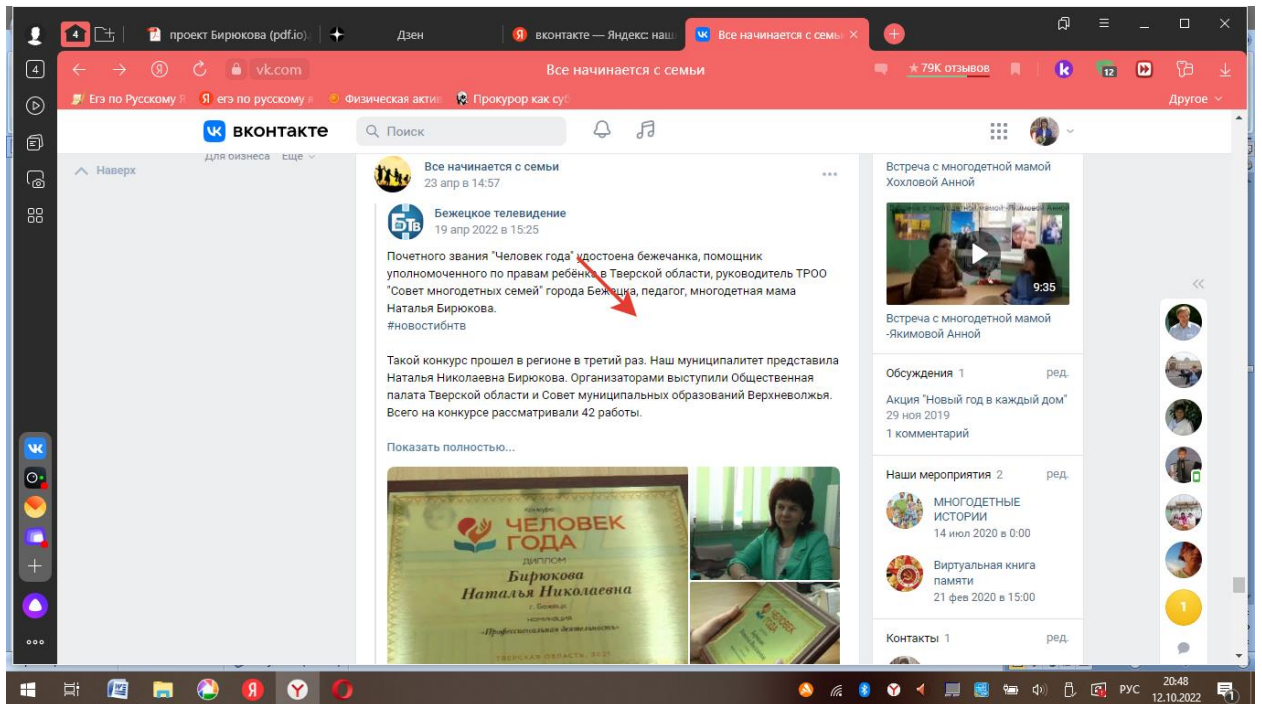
4 проект Бирюкова (pdf.io) Дзен вконтакте — Яндекс: наш Все начинается с семьи ×

vk.com Все начинается с семьи ★79K отзывов

Егэ по Русскому Я егэ по русскому я Физическая актив Прокурор как суб Другое

вконтакте Поиск

Наверх Для бизнеса Ещё

Все начинается с семьи
23 апр в 14:57

Бежецкое телевидение
19 апр 2022 в 15:25

Почетного звания "Человек года" удостоена бежечанка, помощник уполномоченного по правам ребёнка в Тверской области, руководитель ТРОО "Совет многодетных семей" города Бежецка, педагог, многодетная мама Наталья Бирюкова.
#новостибтв

Такой конкурс прошел в регионе в третий раз. Наш муниципалитет представила Наталья Николаевна Бирюкова. Организаторами выступили Общественная палата Тверской области и Совет муниципальных образований Верхневолжья. Всего на конкурсе рассматривали 42 работы.

Показать полностью...

ЧЕЛОВЕК ГОДА
ДИПЛОМ
Бирюкова
Наталья Николаевна
г. Бежецк
номинация
«Профессиональная деятельность»
ТВЕРСКАЯ ОБЛАСТЬ 2021

Встреча с многодетной мамой Хохловой Анной

9:35

Встреча с многодетной мамой -Якимовой Анной

Обсуждения 1 ред.
Акция "Новый год в каждый дом"
29 ноя 2019
1 комментарий

Наши мероприятия 2 ред.
МНОГОДЕТНЫЕ ИСТОРИИ
14 июл 2020 в 0:00

Виртуальная книга памяти
21 фев 2020 в 15:00

Контакты 1 ред.

1

РУС 20:48 12.10.2022